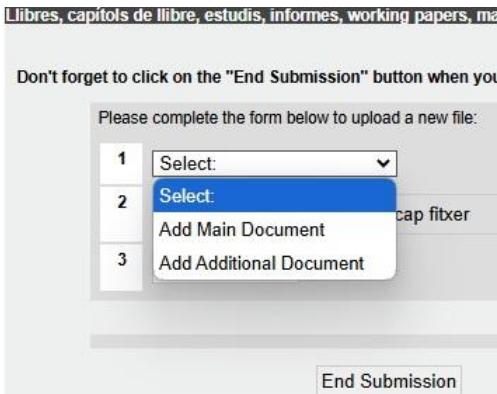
Llibres, capítols de llibre, estudis, informes, working papers, ma

Don't forget to click on the "End Submission" button when you

Please complete the form below to upload a new file:

1 Select:

Select:
Add Main Document
Add Additional Document

2 cap fitxer

3

End Submission